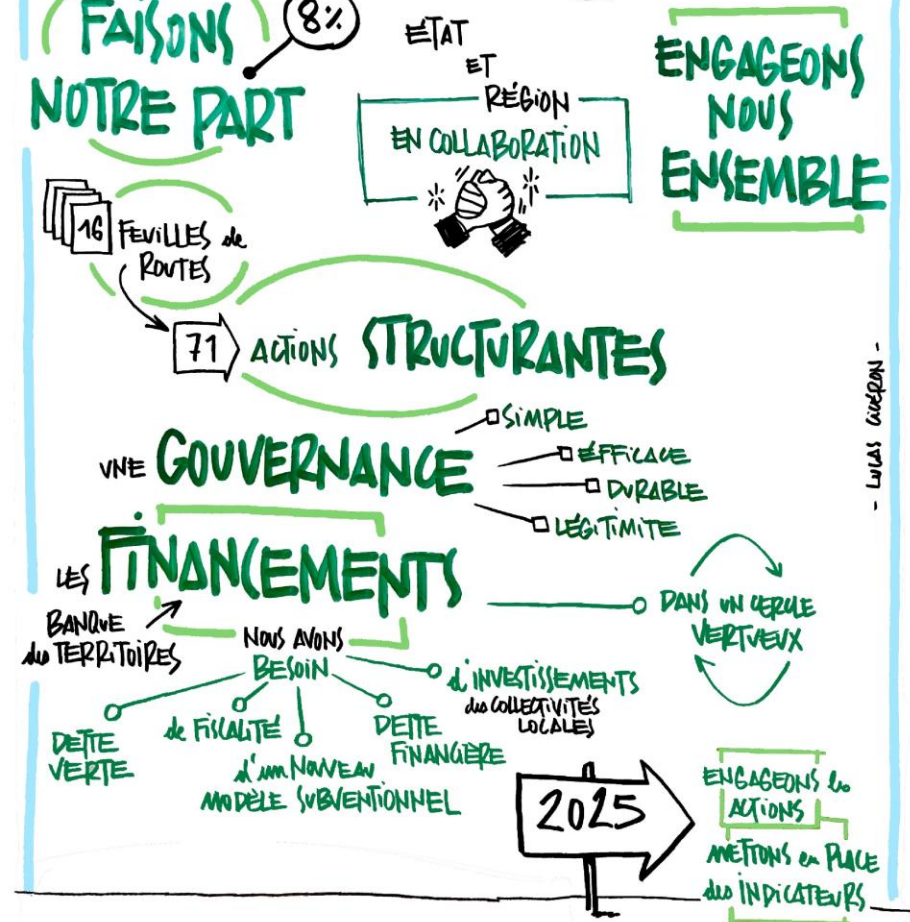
FAISONS NOTRE PART

8%

ÉTAT ET RÉGION EN COLLABORATION

ENGAGEONS NOUS ENSEMBLE

16 FEUILLES de ROUTES

71 ACTIONS STRUCTURANTES

UNE GOUVERNANCE
SIMPLE
EFFICACE
DURABLE
LÉGITIME

Lucas Guéron

LES FINANCEMENTS

DANS UN CERCLE VERTUEUX

BANQUE des TERRITOIRES

NOUS AVONS BESOIN
d'INVESTISSEMENTS des COLLECTIVITÉS LOCALES
DETTE VERTE
de FISCALITÉ
d'un NOUVEAU MODÈLE SUBVENTIONNEL
DETTE FINANCIÈRE

2025

ENGAGEONS les ACTIONS
METTONS en PLACE des INDICATEURS